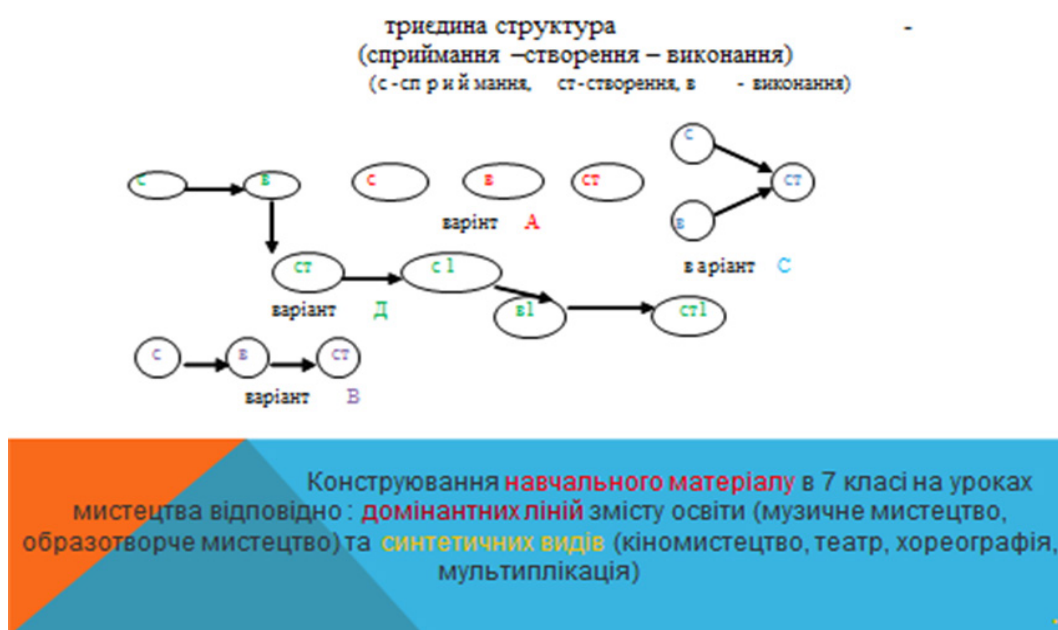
триєдина структура -
(сприймання –створення – виконання)
(с - сп р и й мання, ст - створення, в - виконання)

с в с в ст с ст в

варінт А

ст с 1 в аріант С

варіант Д в1 ст1

с в ст

варіант В

Конструювання навчального матеріалу в 7 класі на уроках мистецтва відповідно : домінантних ліній змісту освіти (музичне мистецтво, образотворче мистецтво) та синтетичних видів (кіномистецтво, театр, хореографія, мультиплікація)